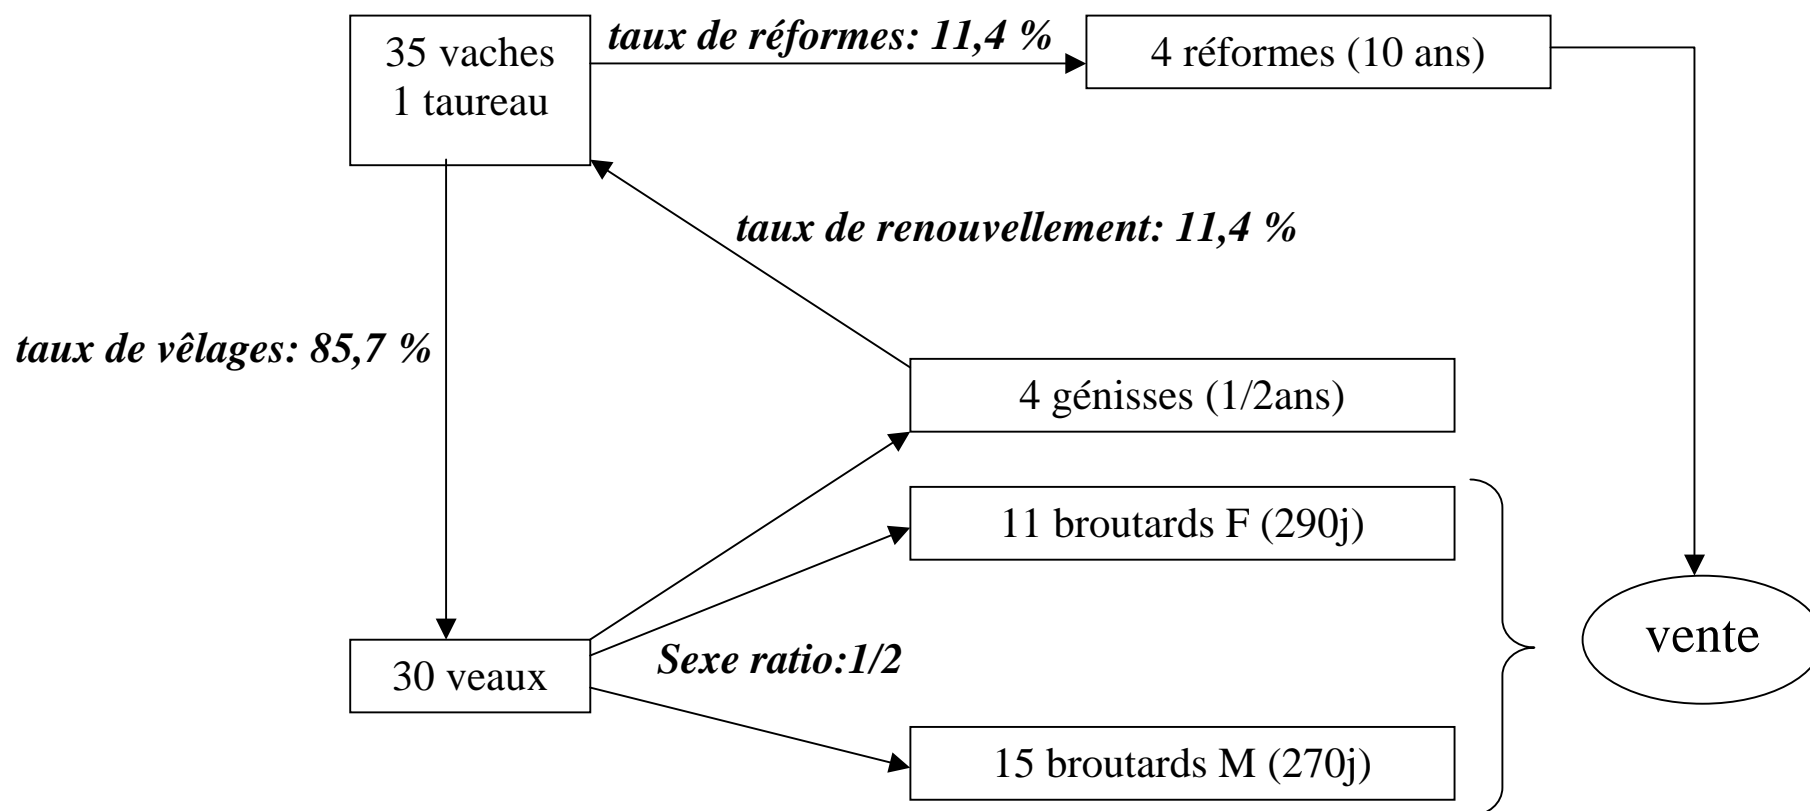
35 vaches
1 taureau

taux de réformes: 11,4 %

4 réformes (10 ans)

taux de renouvellement: 11,4 %

taux de vêlages: 85,7 %

4 génisses (1/2ans)

11 broutards F (290j)

vente

30 veaux

Sexe ratio:1/2

15 broutards M (270j)